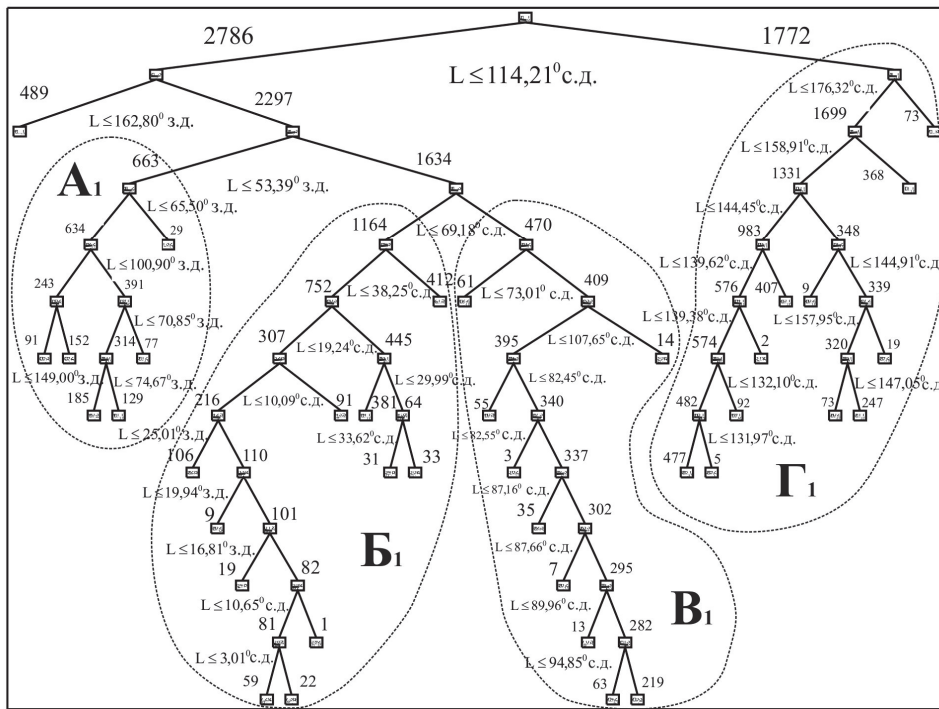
2786

1772

$L \leq 114,21^0$с.д.

489

2297

$L \leq 162,80^0$ з.д.

$L \leq 176,32^0$с.д.

1699

73

$L \leq 158,91^0$с.д.

663

А1

$L \leq 53,39^0$ з.д.

1634

1331

368

$L \leq 65,50^0$ з.д.

29

634

$L \leq 100,90^0$ з.д.

1164

$L \leq 69,18^0$с.д.

470

$L \leq 144,45^0$с.д.

983

348

243

391

752

$L \leq 38,25^0$с.д.

412

61

$L \leq 73,01^0$ с.д.

409

$L \leq 139,62^0$с.д.

$L \leq 144,91^0$с.д.

$L \leq 70,85^0$з.д.

576

407

9

339

91

152

314

77

307

445

$L \leq 139,38^0$с.д.

$L \leq 157,95^0$с.д.

$L \leq 149,00^0$з.д.

$L \leq 74,67^0$з.д.

$L \leq 19,24^0$с.д.

395

$L \leq 107,65^0$с.д.

14

574

2

320

19

185

129

$L \leq 29,99^0$с.д.

$L \leq 82,45^0$с.д.

$L \leq 132,10^0$с.д.

$L \leq 147,05^0$с.д.

216

$L \leq 10,09^0$с.д.

91

381

64

55

340

482

92

73

247

$L \leq 25,01^0$з.д.

$L \leq 33,62^0$с.д.

$L \leq 82,55^0$с.д.

$L \leq 131,97^0$с.д.

106

110

31

33

3

337

477

5

$L \leq 19,94^0$з.д.

$L \leq 87,16^0$ с.д.

Г1

9

101

35

302

$L \leq 16,81^0$з.д.

Б1

$L \leq 87,66^0$с.д.

19

82

7

295

$L \leq 10,65^0$с.д.

$L \leq 89,96^0$с.д.

В1

81

1

13

282

$L \leq 3,01^0$с.д.

$L \leq 94,85^0$с.д.

59

22

63

219